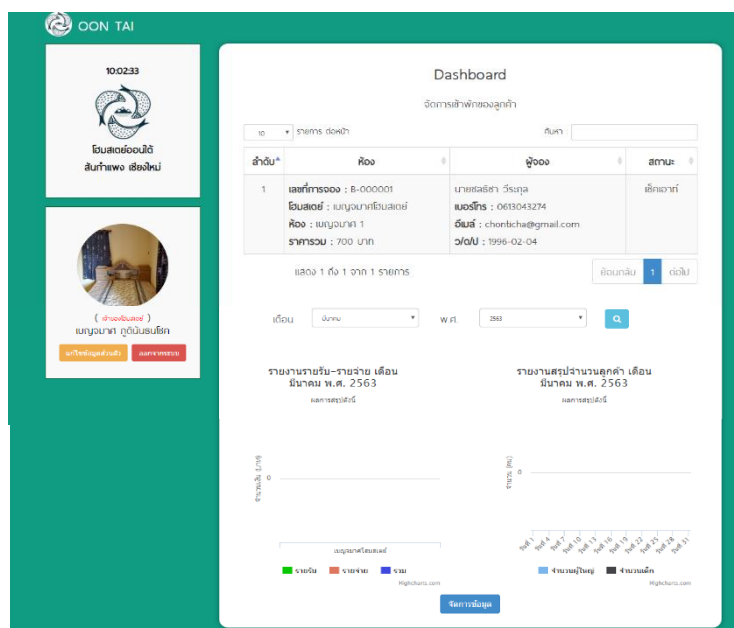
OON TAI

10:02:33

โฮมสเตย์ออนใต้
สันกำแพง เชียงใหม่

( เจ้าของโฮมสเตย์ )
เบญจมาศ กู้ดินันธนโชค

แก้ไขข้อมูลส่วนตัว
ออกจากระบบ

Dashboard

จัดการเข้าพักของลูกค้า

10 รายการ ต่อหน้า

ค้นหา:

| ลำดับ | ห้อง | ผู้จอง | สถานะ |
|---|---|---|---|
| 1 | เลขที่การจอง : B-000001<br>โฮมสเตย์ : เบญจมาศโฮมสเตย์<br>ห้อง : เบญจมาศ 1<br>ราคารวม : 700 บาท | นายชลธิชา วีรกุล<br>เบอร์โทร : 0613043274<br>อีเมล์ : chonticha@gmail.com<br>ว/ด/ป : 1996-02-04 | เช็คเอาท์ |

แสดง 1 ถึง 1 จาก 1 รายการ

ย้อนกลับ 1 ต่อไป

เดือน มีนาคม

พ.ศ. 2563

รายงานรายรับ-รายจ่าย เดือน มีนาคม พ.ศ. 2563
ผลการสรุปยังนี้

จำนวนเงิน (บาท)

0

เบญจมาศโฮมสเตย์

รายรับ รายจ่าย รวม

Highcharts.com

รายงานสรุปจำนวนลูกค้า เดือน มีนาคม พ.ศ. 2563
ผลการสรุปยังนี้

จำนวน (คน)

0

วันที่ 1 วันที่ 4 วันที่ 7 วันที่ 10 วันที่ 13 วันที่ 16 วันที่ 19 วันที่ 22 วันที่ 25 วันที่ 28 วันที่ 31

จำนวนผู้ใหญ่ จำนวนเด็ก

Highcharts.com

จัดการข้อมูล